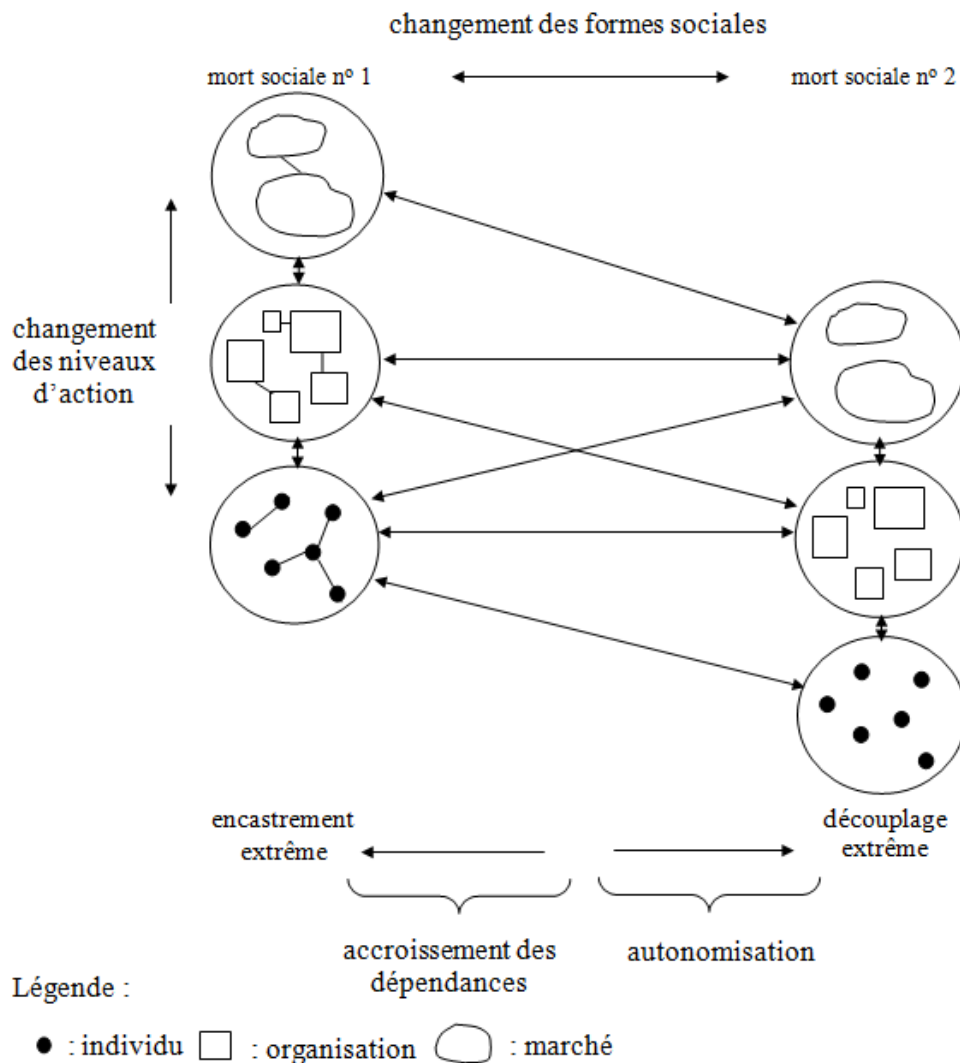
changement des formes sociales

mort sociale nº 1

mort sociale nº 2

changement des niveaux d'action

encastrement extrême

découplage extrême

accroissement des dépendances

autonomisation

Légende :

● : individu □ : organisation ⬭ : marché